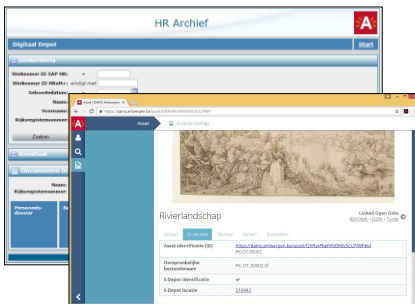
HR Archief

Digitaal Depot

Start

Zoekcriteria

Werknemer ID SAP HR:

Werknemer ID HRaM:

Geboortedatum:

Naam:

Voornaam:

Rijksregisternummer:

Zoeken

Resultaat

Documenten

Personeelsdossier

Asset | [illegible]

https://dams.antwerpen.be/asset/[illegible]

Asset

Rivierlandschap

Rivierlandschap

Linked Open Data
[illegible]

| Asset identificatie (ID) | https://dams.antwerpen.be/asset/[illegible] |
|---|---|
| Oorspronkelijke bestandsnaam | PK.OT.00002.tif |
| E-Depot identificatie | |
| E-Depot locatie | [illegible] |